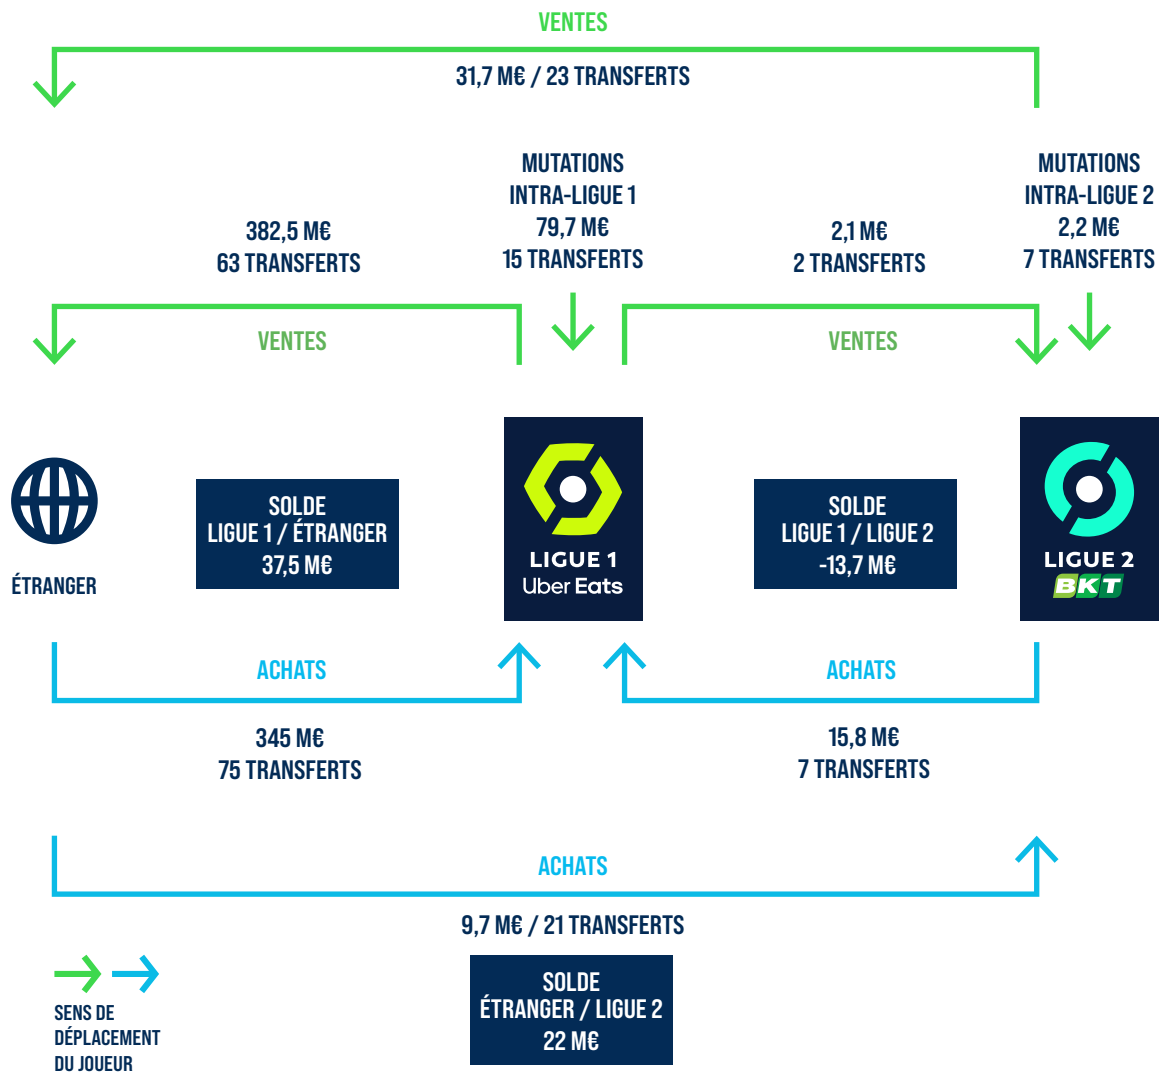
VENTES

31,7 M€ / 23 TRANSFERTS

MUTATIONS
INTRA-LIGUE 1
79,7 M€
15 TRANSFERTS

MUTATIONS
INTRA-LIGUE 2
2,2 M€
7 TRANSFERTS

382,5 M€
63 TRANSFERTS

2,1 M€
2 TRANSFERTS

VENTES

VENTES

ÉTRANGER

SOLDE
LIGUE 1 / ÉTRANGER
37,5 M€

LIGUE 1
Uber Eats

SOLDE
LIGUE 1 / LIGUE 2
-13,7 M€

LIGUE 2
BKT

ACHATS

ACHATS

345 M€
75 TRANSFERTS

15,8 M€
7 TRANSFERTS

ACHATS

9,7 M€ / 21 TRANSFERTS

SENS DE
DÉPLACEMENT
DU JOUEUR

SOLDE
ÉTRANGER / LIGUE 2
22 M€